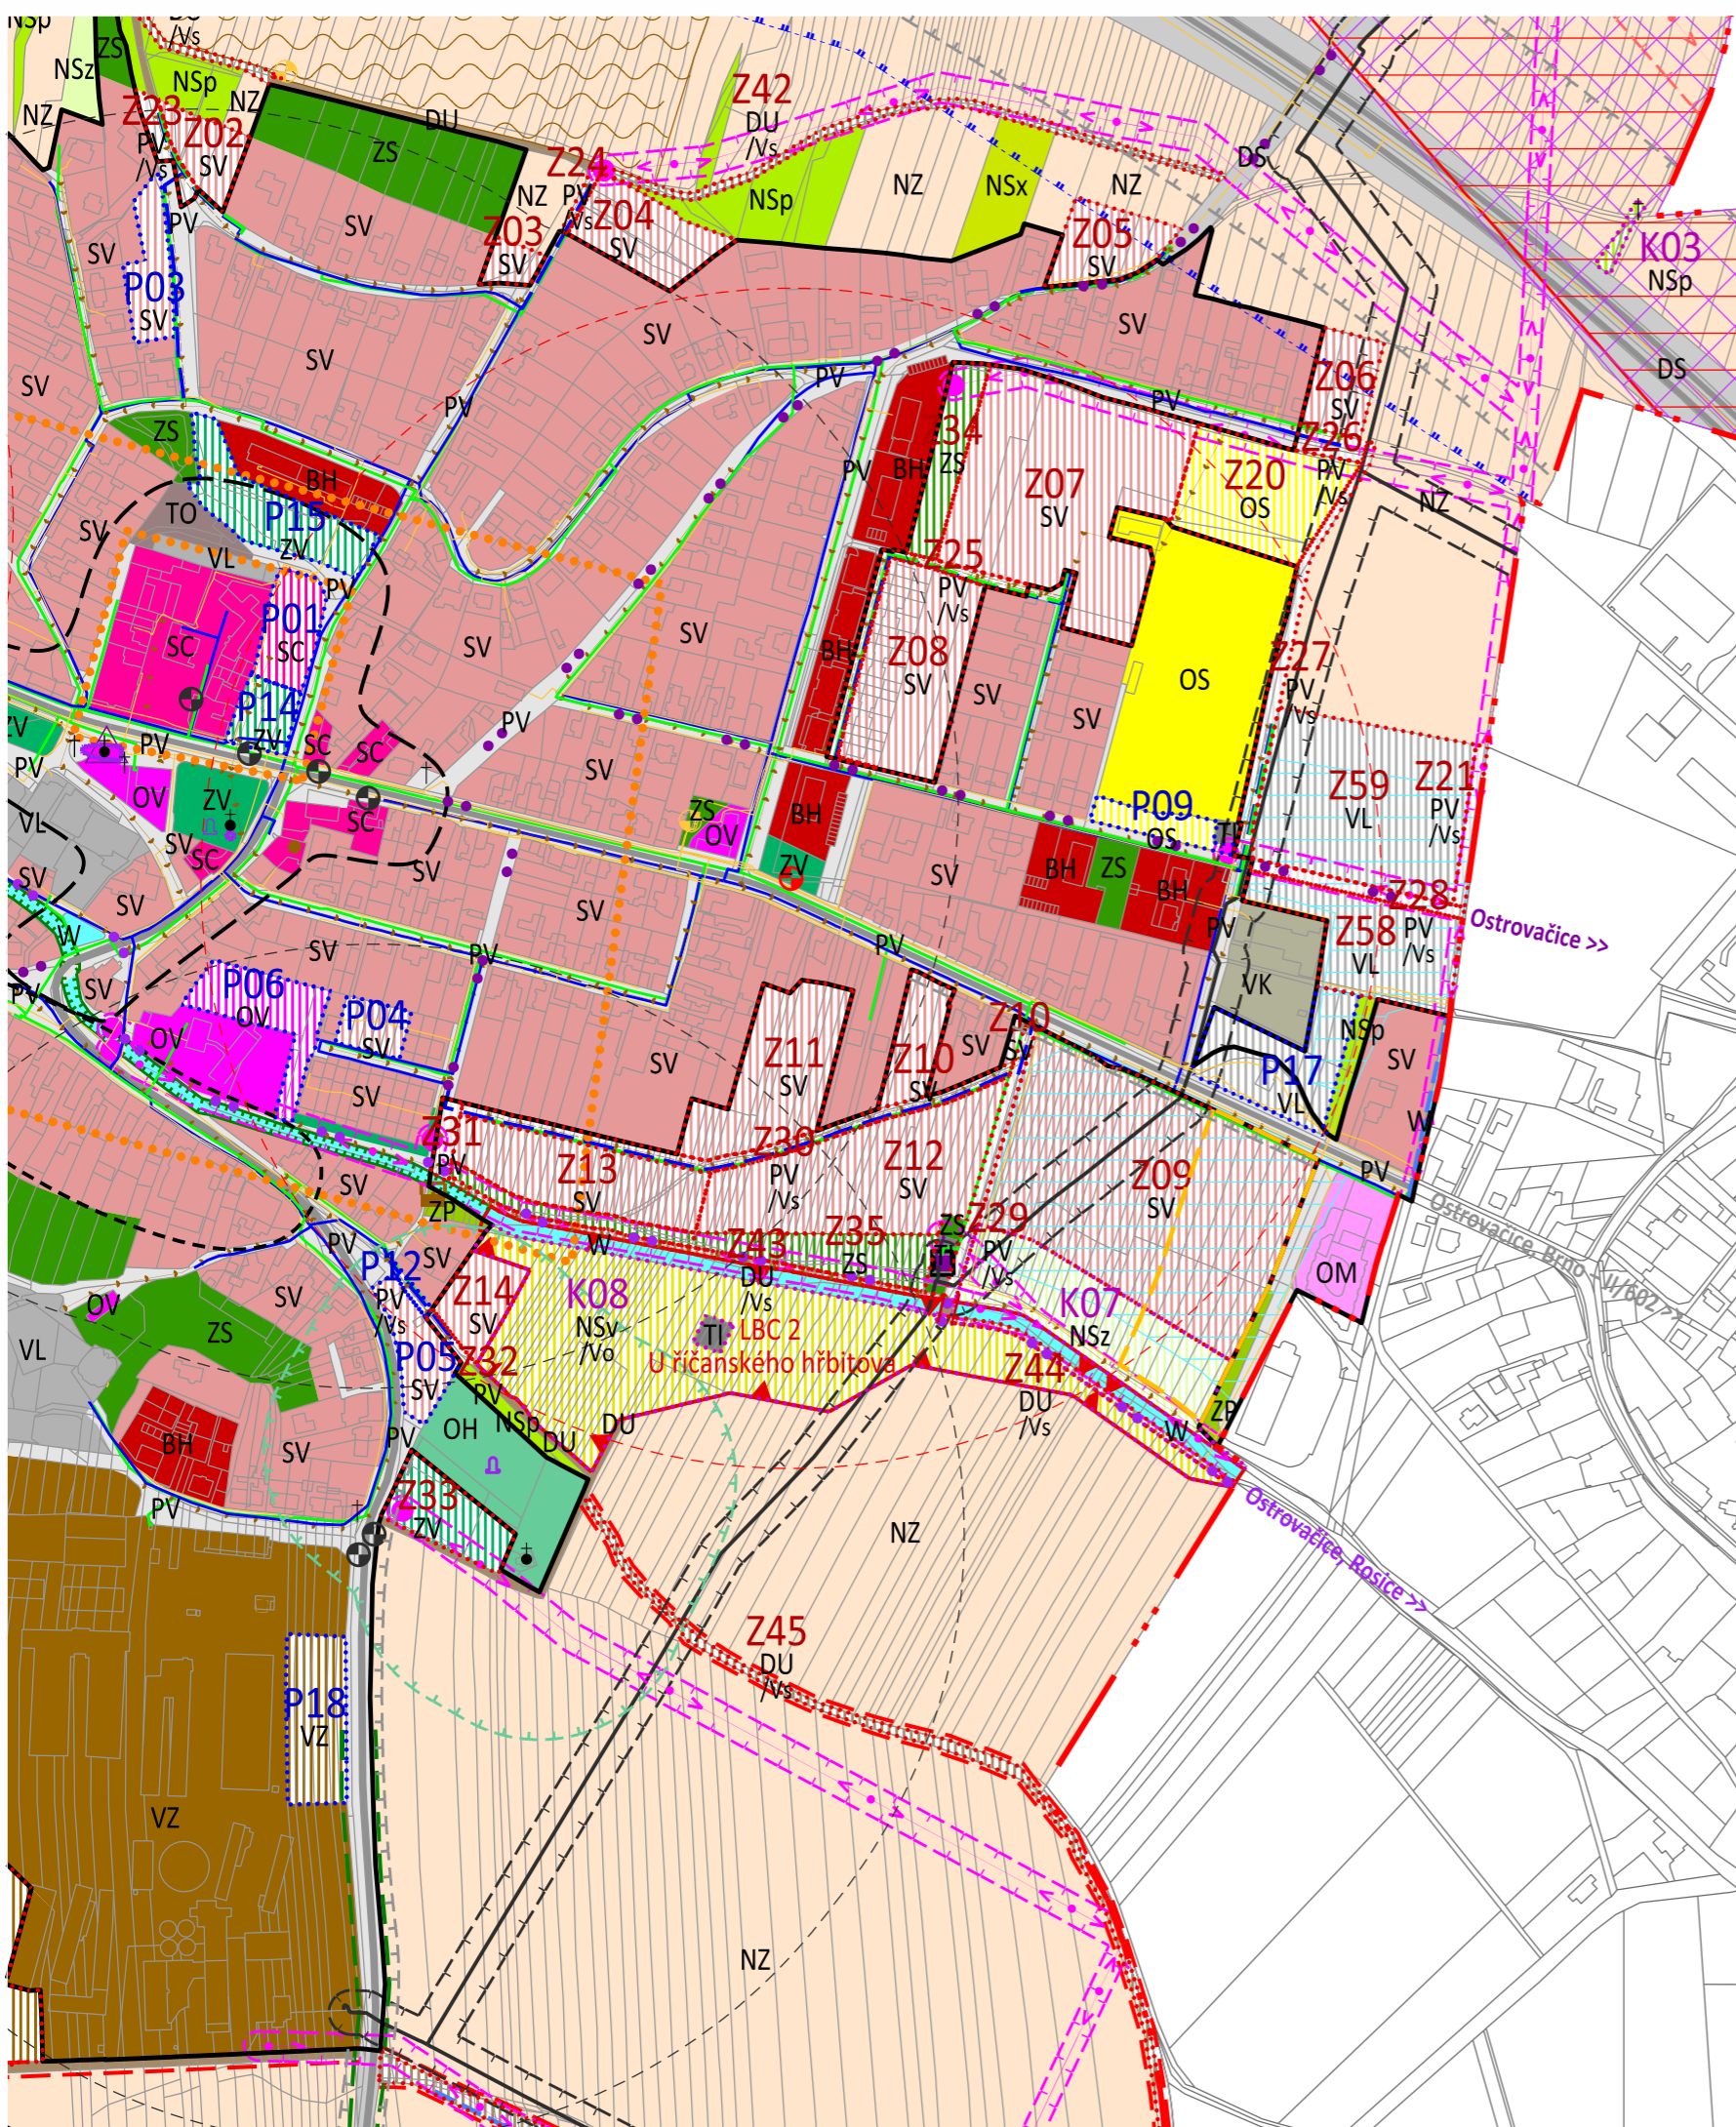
NSp
NSz
ZS
DU
/Vs
NSp
NZ
NZ
Z23
Z02
PV
/Vs
SV
DU
ZS
Z42
DU
/Vs
Z24
NZ
PV
/Vs
Z04
SV
NSp
NZ
NSx
NZ
DS
Z03
SV
Z05
SV
K03
NSp
DS
SV
PV
P03
SV
SV
SV
SV
SV
SV
PV
PV
Z06
SV
Z26
PV
/Vs
ZS
BH
TO
P15
ZV
VL
SV
PV
34
ZS
BH
PV
Z07
SV
Z20
OS
NZ
Z25
PV
/Vs
P01
SC
SC
SV
SV
BH
Z08
SV
SV
SV
OS
Z27
PV
/Vs
P14
ZV
ZV
PV
PV
SC
SC
PV
SV
P09
OS
Z59
VL
Z21
PV
/Vs
OV
ZV
VL
SV
SC
SC
ZS
OV
BH
ZV
SV
BH
ZS
BH
TI
SV
SV
SV
SV
PV
Z28
Ostrovačice >>
PV
Z58
VL
PV
/Vs
W
PV
SV
P06
OV
P04
SV
OV
SV
VK
Z10
SV
SV
Z11
SV
Z10
SV
NSp
SV
P17
VL
W
Z31
PV
Z13
SV
Z30
PV
/Vs
Z12
SV
Z09
SV
PV
SV
ZP
W
Z43
DU
/Vs
Z35
ZS
ZS
Z29
PV
/Vs
TI
Ostrovačice, Brno II/602 >>
PV
P12
SV
OV
SV
ZS
Z14
PV
/Vs
SV
K08
NSv
/Vo
TI
LBC 2
U řičanského hřbitova
K07
NSz
OM
VL
P05
SV
Z32
PV
OH
NSp
DU
DU
Z44
DU
/Vs
W
ZP
BH
SV
PV
PV
Z33
ZV
Ostrovačice, Rosice >>
NZ
Z45
DU
/Vs
P18
VZ
VZ
NZ